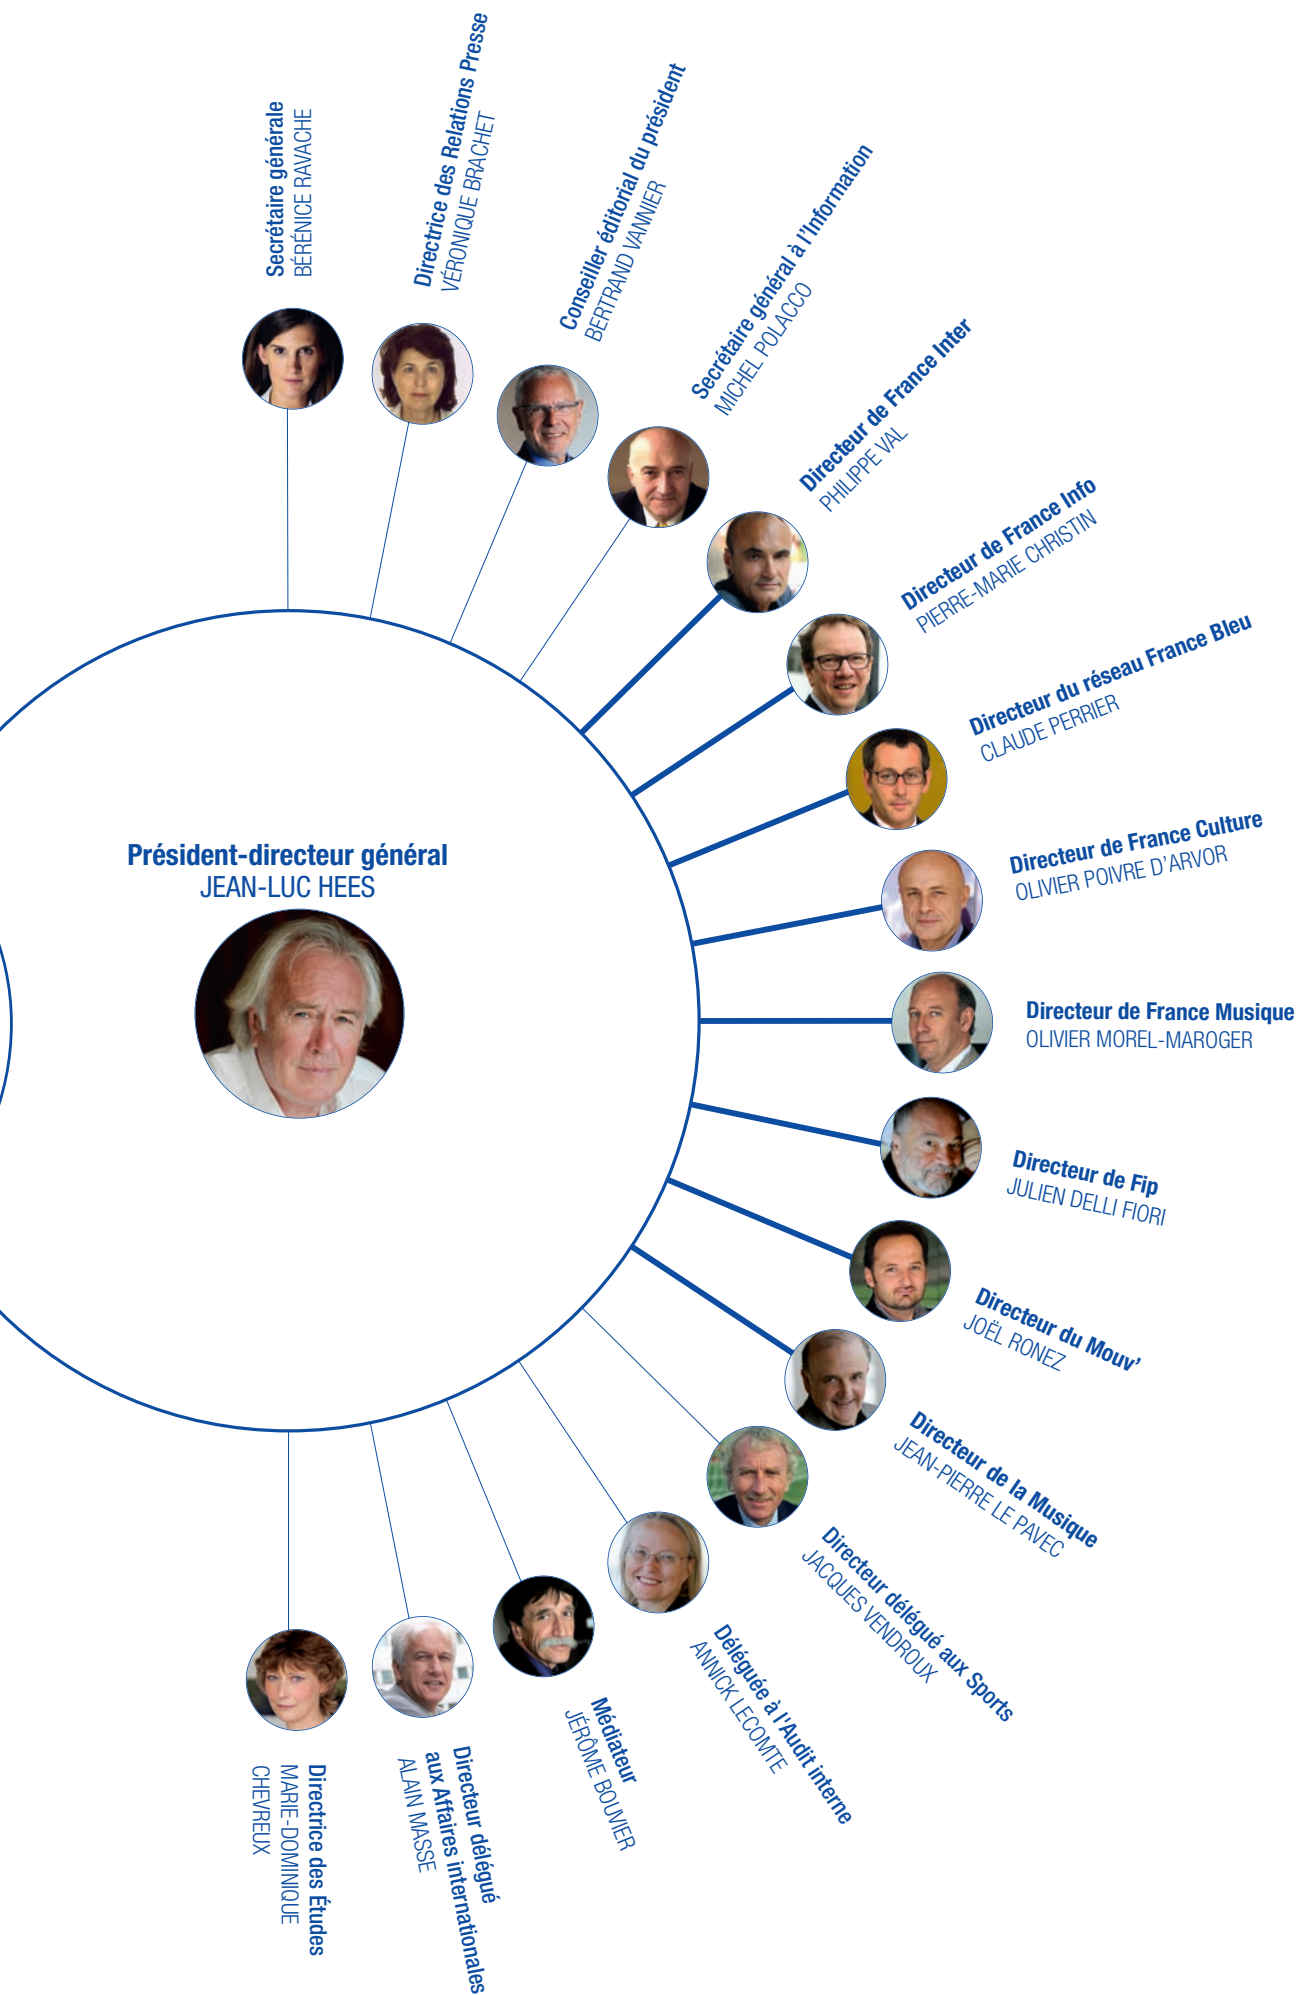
Président-directeur général
JEAN-LUC HEES

Secrétaire générale
BÉRÉNICE RAVACHE

Directrice des Relations Presse
VÉRONIQUE BRACHET

Conseiller éditorial du président
BERTRAND VANNIER

Secrétaire général à l'Information
MICHEL POLACCO

Directeur de France Inter
PHILIPPE VAL

Directeur de France Info
PIERRE-MARIE CHRISTIN

Directeur du réseau France Bleu
CLAUDE PERRIER

Directeur de France Culture
OLIVIER POIVRE D'ARVOR

Directeur de France Musique
OLIVIER MOREL-MAROGER

Directeur de Fip
JULIEN DELLI FIORI

Directeur du Mouv'
JOËL RONEZ

Directeur de la Musique
JEAN-PIERRE LE PAVEC

Directeur délégué aux Sports
JACQUES VENDROUX

Déléguée à l'Audit interne
ANNICK LECOMTE

Médiateur
JÉRÔME BOUVIER

Directeur délégué aux Affaires internationales
ALAIN MASSE

Directrice des Études
MARIE-DOMINIQUE CHEVREUX